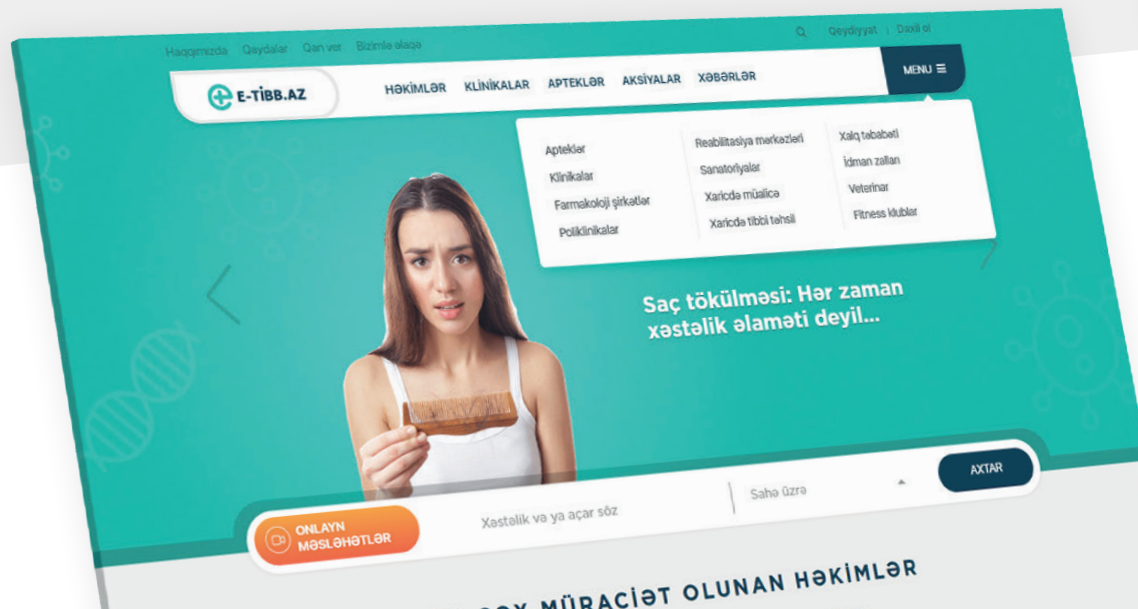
Haqqımızda Qaydalar Qan ver Bizimlə əlaqə

Qeydiyyat | Daxil ol

E-TİBB.AZ

HƏKİMLƏR KLİNİKALAR APTEKLƏR AKSİYALAR XƏBƏRLƏR

MENU

Apteklər
Klinikalar
Farmakoloji şirkətlər
Poliklinikalar

Reabilitasiya mərkəzləri
Sanatoriyalar
Xaricdə müalicə
Xaricdə tibbi təhsil

Xalq təbabəti
İdman zalları
Veterinar
Fitness klublar

Saç tökülməsi: Hər zaman xəstəlik əlaməti deyil...

ONLAYN MƏSLƏHƏTLƏR

Xəstəlik və ya açar söz

Sahə üzrə

AXTAR

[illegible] MÜRACİƏT OLUNAN HƏKİMLƏR